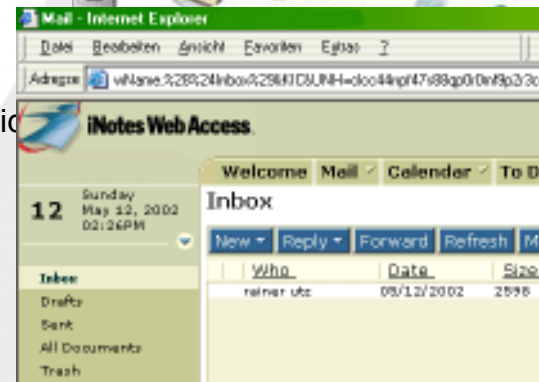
Mail - Internet Explorer

Datei Bearbeiten Ansicht Favoriten Extras ?

Adresse viName.%28%24Inbox%29&KIC5UNH=cloc44npf47s88gp0r0nf8p2/3c

ic

iNotes Web Access

Welcome Mail Calendar To D

12 Sunday May 12, 2002 02:26PM

Inbox

New Reply Forward Refresh M

Who Date Size

reiner utz 05/12/2002 2598

Inbox
Drafts
Sent
All Documents
Trash